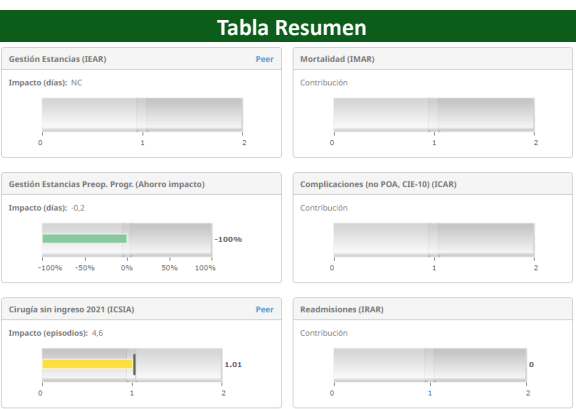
Tabla Resumen

Gestión Estancias (IEAR)
Peer
Impacto (días): NC
0
1
2

Mortalidad (IMAR)
Contribución
0
1
2

Gestión Estancias Preop. Progr. (Ahorro impacto)
Impacto (días): -0,2
-100%
-100%
-50%
0%
50%
100%

Complicaciones (no POA, CIE-10) (ICAR)
Contribución
0
1
2

Cirugía sin ingreso 2021 (ICSIA)
Peer
Impacto (episodios): 4,6
1.01
0
1
2

Readmisiones (IRAR)
Contribución
0
0
1
2